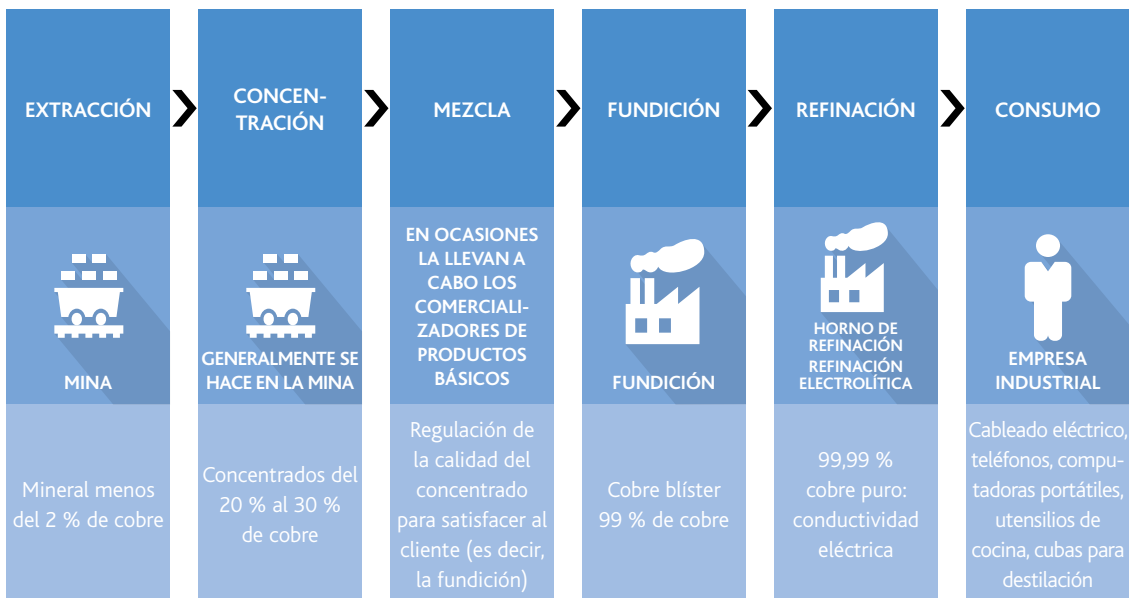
EXTRACCIÓN

MINA

Mineral menos del 2 % de cobre

CONCENTRACIÓN

GENERALMENTE SE HACE EN LA MINA

Concentrados del 20 % al 30 % de cobre

MEZCLA

EN OCASIONES LA LLEVAN A CABO LOS COMERCIALIZADORES DE PRODUCTOS BÁSICOS

Regulación de la calidad del concentrado para satisfacer al cliente (es decir, la fundición)

FUNDICIÓN

FUNDICIÓN

Cobre blíster 99 % de cobre

REFINACIÓN

HORNO DE REFINACIÓN REFINACIÓN ELECTROLÍTICA

99,99 % cobre puro: conductividad eléctrica

CONSUMO

EMPRESA INDUSTRIAL

Cableado eléctrico, teléfonos, computadoras portátiles, utensilios de cocina, cubas para destilación